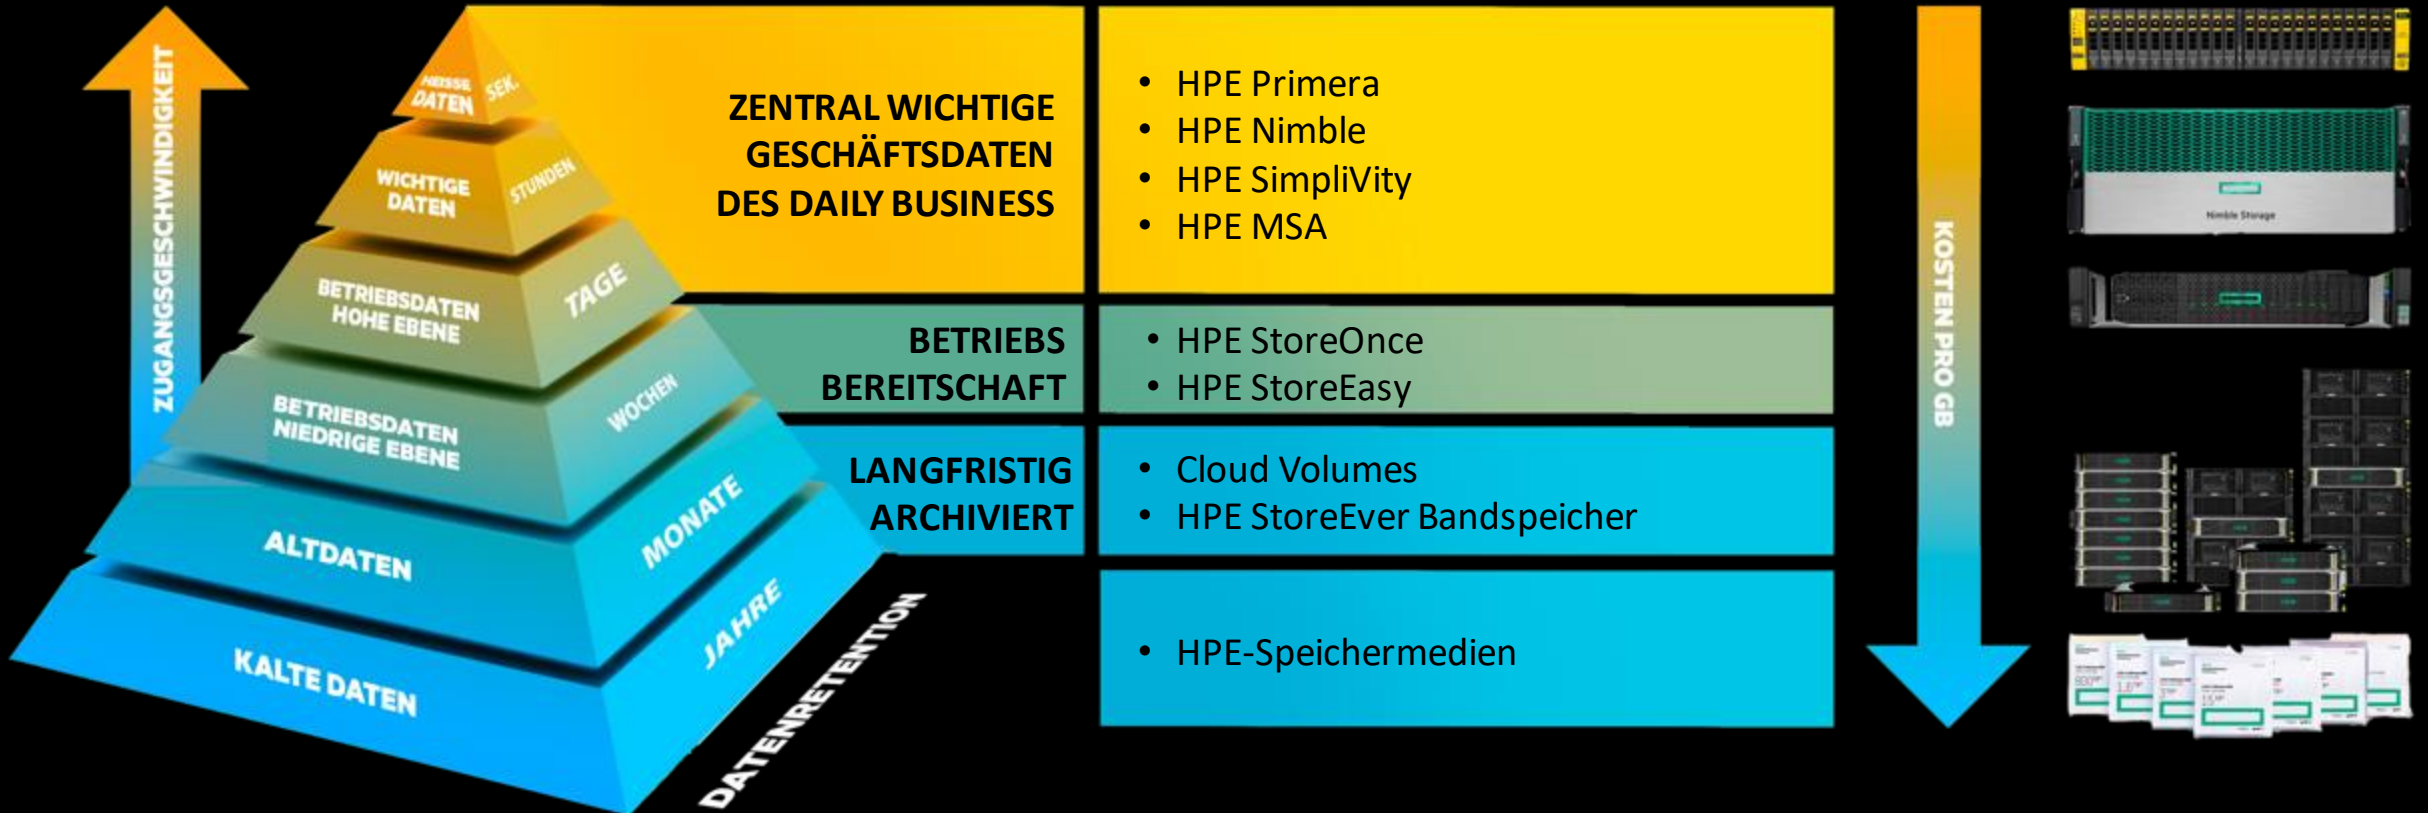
ZUGANGSGESCHWINDIGKEIT

HEISSE DATEN
SEK.
WICHTIGE DATEN
STUNDEN
BETRIEBSDATEN HOHE EBENE
TAGE
BETRIEBSDATEN NIEDRIGE EBENE
WOCHEN
ALTDATEN
MONATE
KALTE DATEN
JAHRE
DATENRETENTION

ZENTRAL WICHTIGE GESCHÄFTSDATEN DES DAILY BUSINESS

- HPE Primera
- HPE Nimble
- HPE SimpliVity
- HPE MSA

BETRIEBS BEREITSCHAFT

- HPE StoreOnce
- HPE StoreEasy

LANGFRISTIG ARCHIVIERT

- Cloud Volumes
- HPE StoreEver Bandspeicher

- HPE-Speichermedien

KOSTEN PRO GB

Nimble Storage